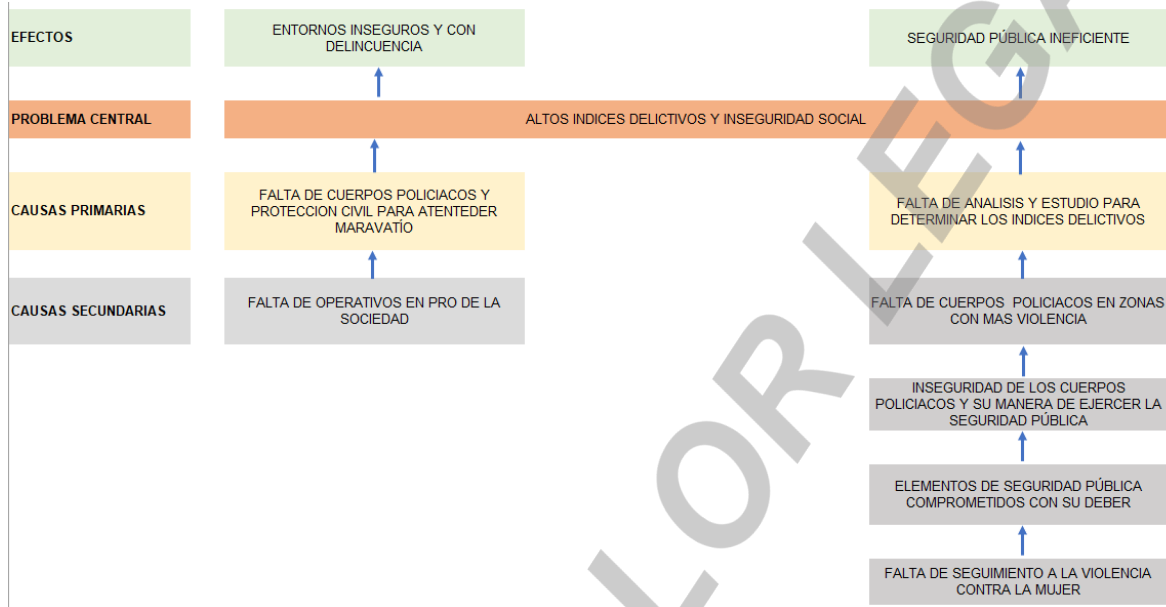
EFECTOS

ENTORNOS INSEGUROS Y CON DELINCUENCIA

SEGURIDAD PÚBLICA INEFICIENTE

PROBLEMA CENTRAL

ALTOS INDICES DELICTIVOS Y INSEGURIDAD SOCIAL

CAUSAS PRIMARIAS

FALTA DE CUERPOS POLICIACOS Y PROTECCION CIVIL PARA ATENTEDER MARAVATÍO

FALTA DE ANALISIS Y ESTUDIO PARA DETERMINAR LOS INDICES DELICTIVOS

CAUSAS SECUNDARIAS

FALTA DE OPERATIVOS EN PRO DE LA SOCIEDAD

FALTA DE CUERPOS POLICIACOS EN ZONAS CON MAS VIOLENCIA

INSEGURIDAD DE LOS CUERPOS POLICIACOS Y SU MANERA DE EJERCER LA SEGURIDAD PÚBLICA

ELEMENTOS DE SEGURIDAD PÚBLICA COMPROMETIDOS CON SU DEBER

FALTA DE SEGUIMIENTO A LA VIOLENCIA CONTRA LA MUJER

LOR LEG